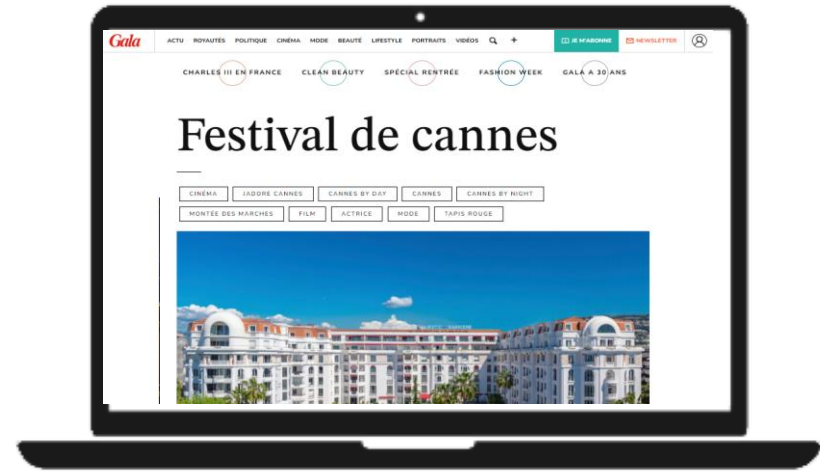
Gala ACTU ROYAUTÉS POLITIQUE CINÉMA MODE BEAUTÉ LIFESTYLE PORTRAITS VIDÉOS + JE M'ABONNE NEWSLETTER

CHARLES III EN FRANCE CLEAN BEAUTY SPÉCIAL RENTRÉE FASHION WEEK GALA A 30 ANS

Festival de cannes

CINÉMA JADORE CANNES CANNES BY DAY CANNES CANNES BY NIGHT MONTÉE DES MARCHES FILM ACTRICE MODE TAPIS ROUGE